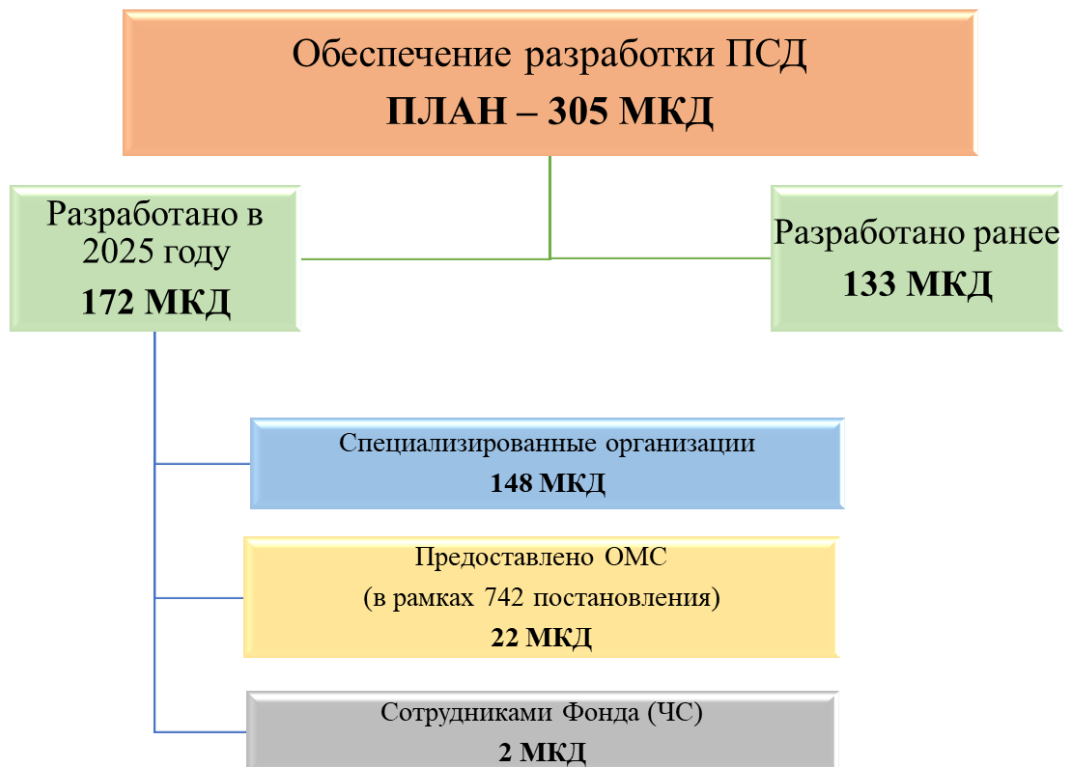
Обеспечение разработки ПСД
ПЛАН – 305 МКД

Разработано в 2025 году
172 МКД

Разработано ранее
133 МКД

Специализированные организации
148 МКД

Предоставлено ОМС
(в рамках 742 постановления)
22 МКД

Сотрудниками Фонда (ЧС)
2 МКД